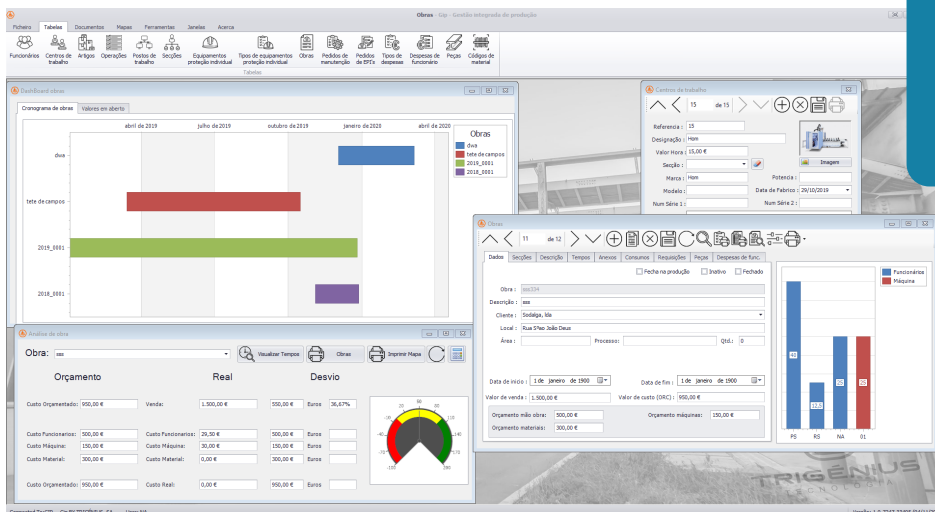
Obras - Gip - Gestão integrada de produção

Ficheiro | Tabelas | Documentos | Mapas | Ferramentas | Janelas | Acerca

Funcionários | Centros de trabalho | Artigos | Operações | Postos de trabalho | Secções | Equipamentos proteção individual | Tipos de equipamentos proteção individual | Obras | Pedidos de manutenção | Pedidos de EPI's | Tipos de despesas | Despesas de funcionário | Peças | Códigos de material

Tabelas

DashBoard obras

Cronograma de obras | Valores em aberto

abril de 2019 | julho de 2019 | outubro de 2019 | janeiro de 2020 | abril de 2020

dwa

tete de campos

2019_0001

2018_0001

Obras
dwa
tete de campos
2019_0001
2018_0001

Centros de trabalho

15 de 15

Referencia : 15
Designação : Hom
Valor Hora : 15,00 €
Secção :
Marca : Hom
Potencia :
Modelo :
Data de Fabrico : 29/10/2019
Num Série 1 :
Num Série 2 :
Imagem

Obras

11 de 12

Dados | Secções | Descrição | Tempos | Anexos | Consumos | Requisições | Peças | Despesas de func.

Fecha na produção | Inativo | Fechado

Obra : sss334
Descrição : sss
Cliente : Sodalga, lda
Local : Rua S*ao João Deus
Área :
Processo :
Qtd.: 0

Data de inicio : 1 de janeiro de 1900
Data de fim : 1 de janeiro de 1900
Valor de venda : 1.500,00 €
Valor de custo (ORC): 950,00 €
Orçamento mão obra: 500,00 €
Orçamento máquinas: 150,00 €
Orçamento materiais: 300,00 €

Funcionários
Máquina

40
12,5
25
25

PS | RS | NA | 01

Análise de obra

Obra: sss
Visualizar Tempos | Obras | Imprimir Mapa

Orçamento | Real | Desvio

Custo Orçamentado: 950,00 €
Venda: 1.500,00 €
550,00 € | Euros | 36,67%

Custo Funcionarios: 500,00 €
Custo Funcionarios: 29,50 €
500,00 € | Euros
Custo Máquina: 150,00 €
Custo Máquina: 30,00 €
150,00 € | Euros
Custo Material: 300,00 €
Custo Material: 0,00 €
300,00 € | Euros

Custo Orçamentado: 950,00 €
Custo Real: 0,00 €
950,00 € | Euros

20 | 60 | -60 | 100 | 140 | -100 | -140 | 180

TRIGENIUS